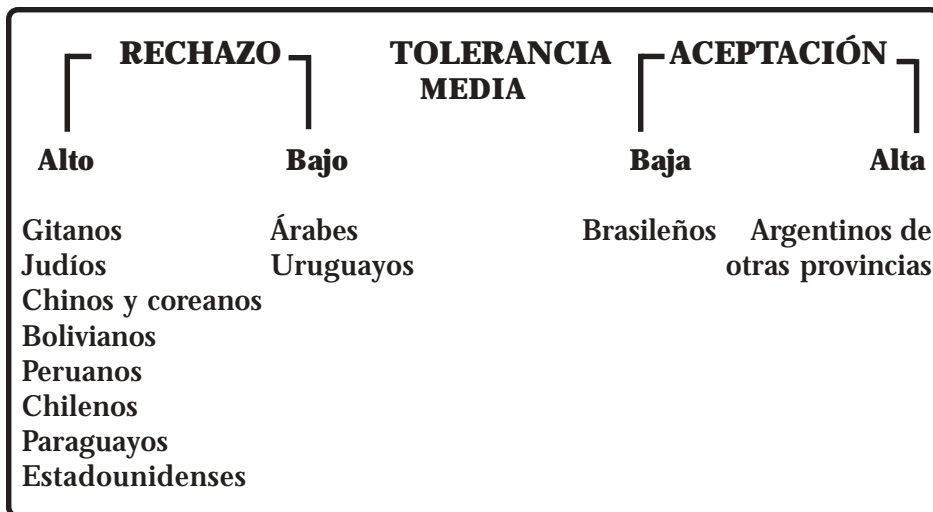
RECHAZO

TOLERANCIA MEDIA

ACEPTACIÓN

Alto

Bajo

Baja

Alta

Gitanos
Judíos
Chinos y coreanos
Bolivianos
Peruanos
Chilenos
Paraguayos
Estadounidenses

Árabes
Uruguayos

Brasileños

Argentinos de otras provincias